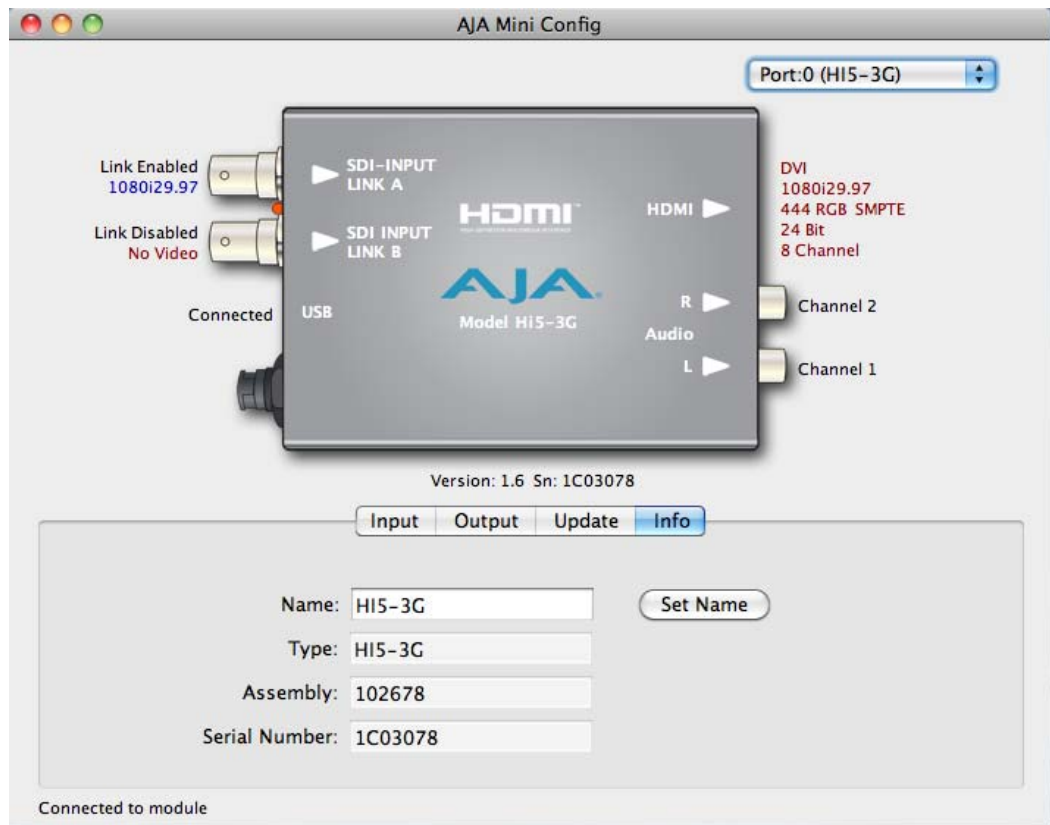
AJA Mini Config

Port:0 (HI5-3G)

Link Enabled
1080i29.97

SDI-INPUT
LINK A

Link Disabled
No Video

SDI INPUT
LINK B

HDMI

HDMI

DVI
1080i29.97
444 RGB SMPTE
24 Bit
8 Channel

AJA

Model Hi5-3G

R

Channel 2

Connected

USB

Audio

L

Channel 1

Version: 1.6 Sn: 1C03078

Input | Output | Update | Info

Name: HI5-3G

Set Name

Type: HI5-3G

Assembly: 102678

Serial Number: 1C03078

Connected to module